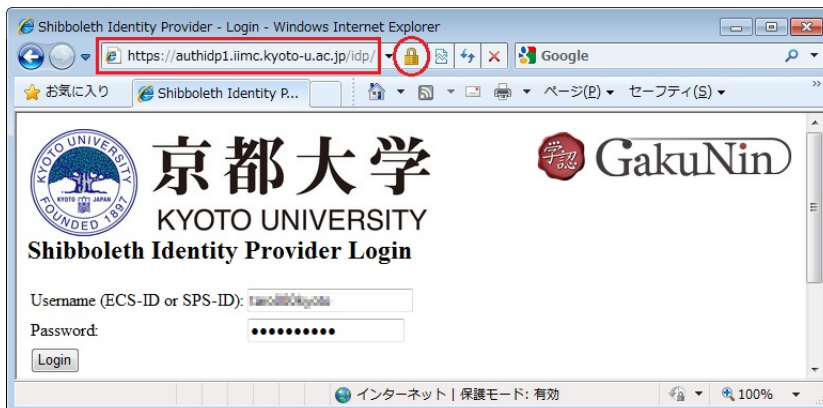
Shibboleth Identity Provider - Login - Windows Internet Explorer

https://authidp1.iimc.kyoto-u.ac.jp/idp/

Google

お気に入り

Shibboleth Identity P...

ページ(P)

セーフティ(S)

KYOTO UNIVERSITY FOUNDED 1897 KYOTO JAPAN

京都大学

KYOTO UNIVERSITY

学認 GakuNin

Shibboleth Identity Provider Login

Username (ECS-ID or SPS-ID): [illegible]

Password: ••••••••••

Login

インターネット | 保護モード: 有効

100%